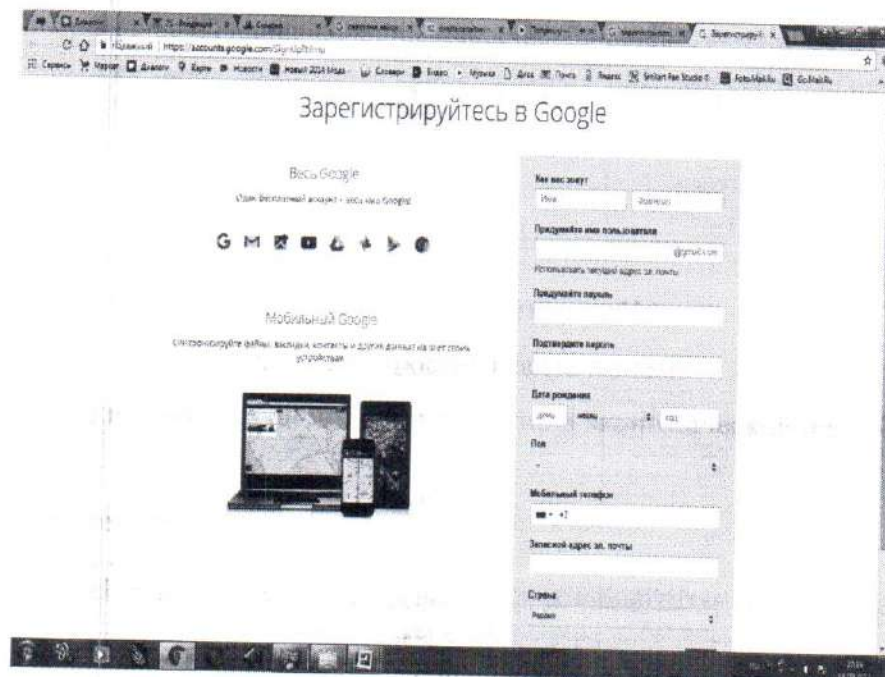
Надёжный https://accounts.google.com/SignUp?hl=ru

Сервисы Маркет Диалоги Карты Новости Новый 2014 Мода Словари Видео Музыка Диск Почта Яндекс Smart Fee Studio Foto.Mail.Ru Go.Mail.Ru

Зарегистрируйтесь в Google

Весь Google

Один бесплатный аккаунт – весь мир Google

Мобильный Google

Синхронизируйте файлы, закладки, контакты и другие данные на всех своих устройствах

Как вас зовут

Имя

Фамилия

Придумайте имя пользователя

@gmail.com

Использовать текущий адрес эл. почты

Придумайте пароль

Подтвердите пароль

Дата рождения

день

месяц

год

Пол

Мобильный телефон

+7

Запасной адрес эл. почты

Страна

Россия